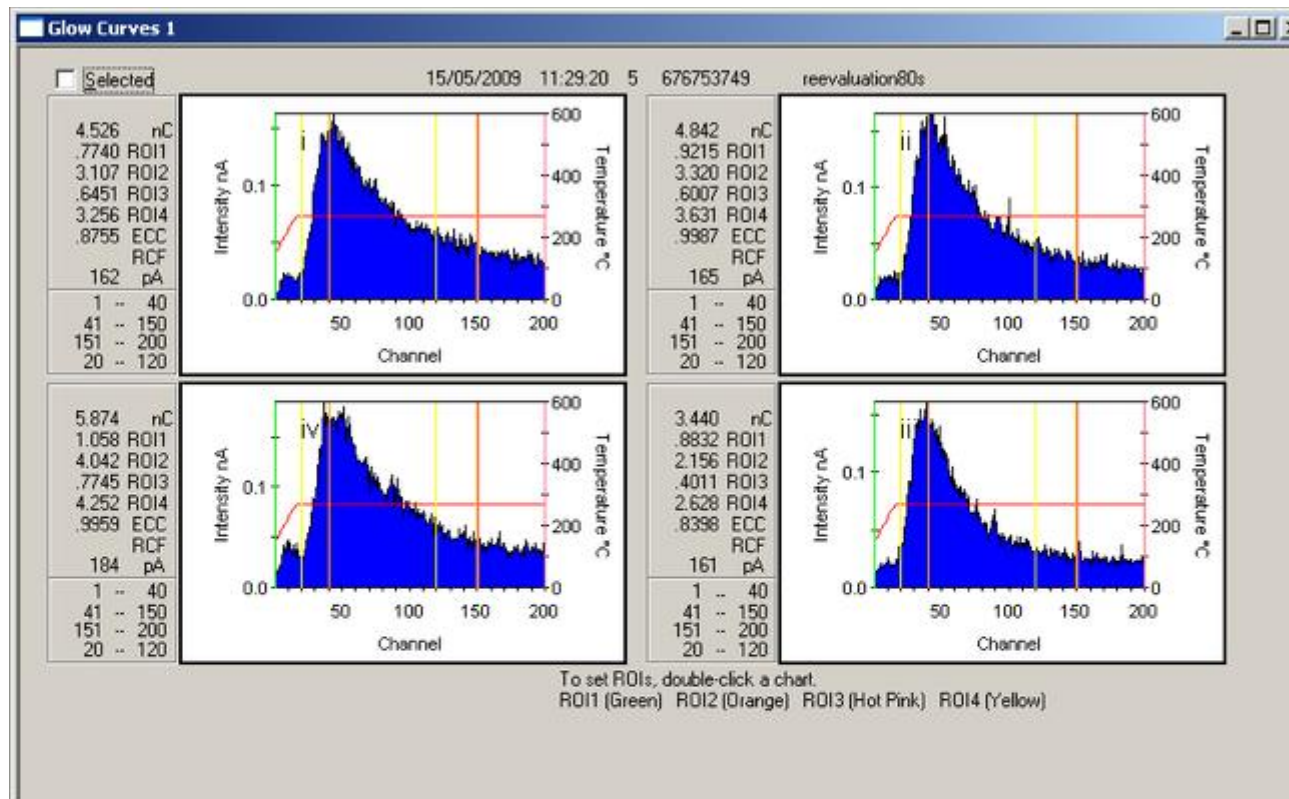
Glow Curves 1

Selected

15/05/2009 11:29:20 5 676753749 reevaluation80s

4.526 nC
.7740 ROI1
3.107 ROI2
.6451 ROI3
3.256 ROI4
.8755 ECC
RCF
162 pA

1 -- 40
41 -- 150
151 -- 200
20 -- 120

i
Intensity nA
Temperature °C
0.0
0.1
0
200
400
600
50 100 150 200
Channel

4.842 nC
.9215 ROI1
3.320 ROI2
.6007 ROI3
3.631 ROI4
.9987 ECC
RCF
165 pA

1 -- 40
41 -- 150
151 -- 200
20 -- 120

ii
Intensity nA
Temperature °C
0.0
0.1
0
200
400
600
50 100 150 200
Channel

5.874 nC
1.058 ROI1
4.042 ROI2
.7745 ROI3
4.252 ROI4
.9959 ECC
RCF
184 pA

1 -- 40
41 -- 150
151 -- 200
20 -- 120

iv
Intensity nA
Temperature °C
0.0
0.1
0
200
400
600
50 100 150 200
Channel

3.440 nC
.8832 ROI1
2.156 ROI2
.4011 ROI3
2.628 ROI4
.8398 ECC
RCF
161 pA

1 -- 40
41 -- 150
151 -- 200
20 -- 120

ii
Intensity nA
Temperature °C
0.0
0.1
0
200
400
600
50 100 150 200
Channel

To set ROIs, double-click a chart.
ROI1 (Green) ROI2 (Orange) ROI3 (Hot Pink) ROI4 (Yellow)